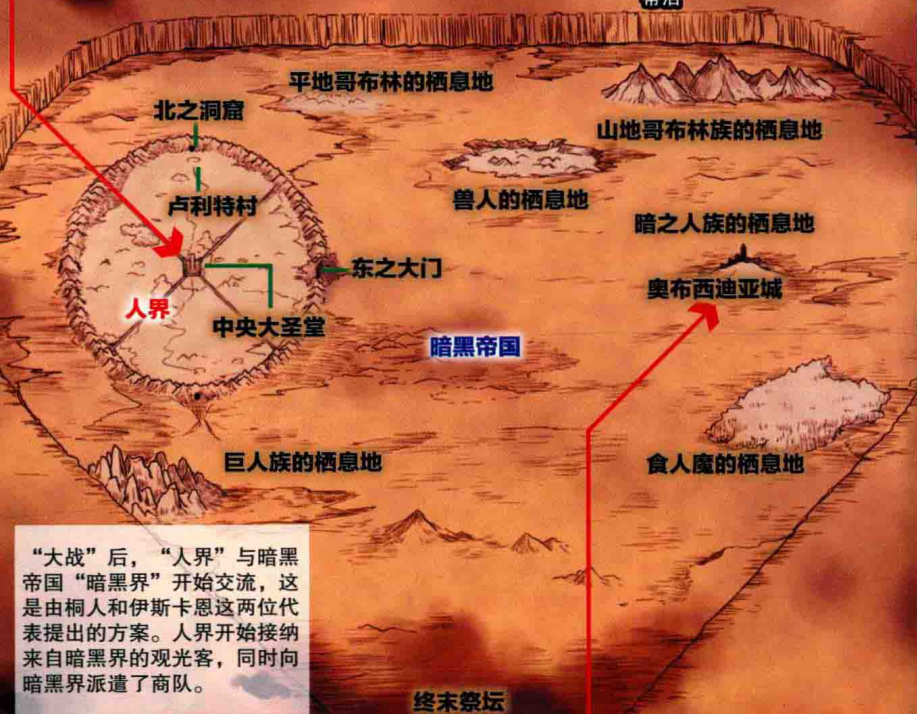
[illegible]

平地哥布林的栖息地

北之洞窟

山地哥布林族的栖息地

卢利特村

兽人的栖息地

暗之人族的栖息地

东之大门

奥布西迪亚城

人界

中央大圣堂

暗黑帝国

巨人族的栖息地

食人魔的栖息地

“大战”后，“人界”与暗黑帝国“暗黑界”开始交流，这是由桐人和伊斯卡恩这两位代表提出的方案。人界开始接纳来自暗黑界的观光客，同时向暗黑界派遣了商队。

终末祭坛